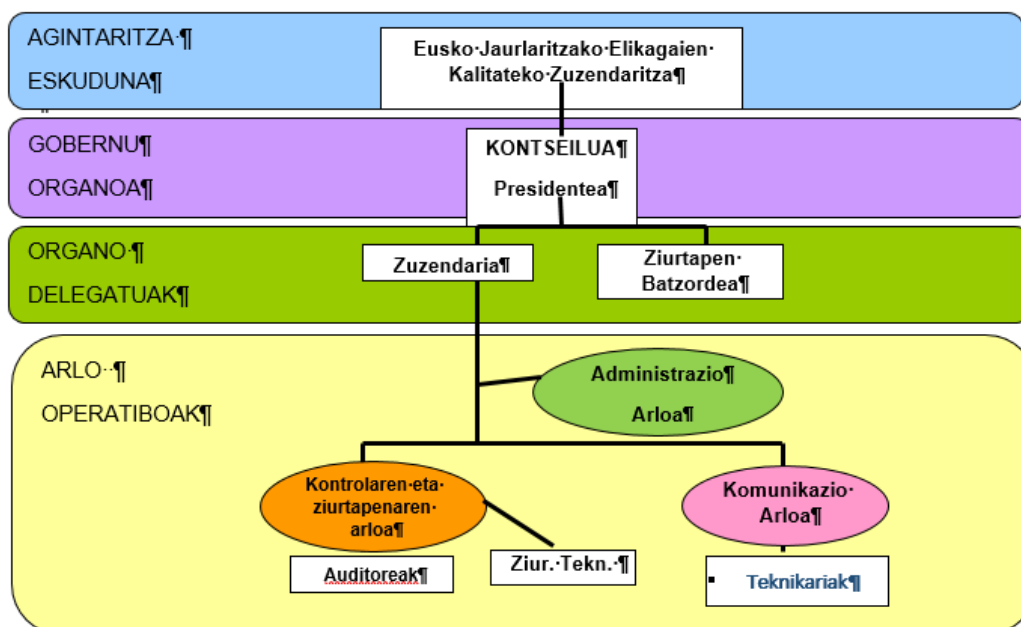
AGINTARITZA·¶
ESKUDUNA¶

Eusko·Jaurlaritzako·Elikagaien·
Kalitateko·Zuzendaritza¶

GOBERNU¶
ORGANOA¶

KONTSEILUA¶
Presidentea¶

ORGANO·¶
DELEGATUAK¶

Zuzendaria¶

Ziurtapen·
Batzordea¶

ARLO··¶
OPERATIBOAK¶

Administrazio¶
Arloa¶

Kontrolaren·eta·
ziurtapenaren·
arloa¶

Komunikazio·
Arloa¶

Auditoreak¶

Ziur.·Tekn.·¶

Teknikariak¶